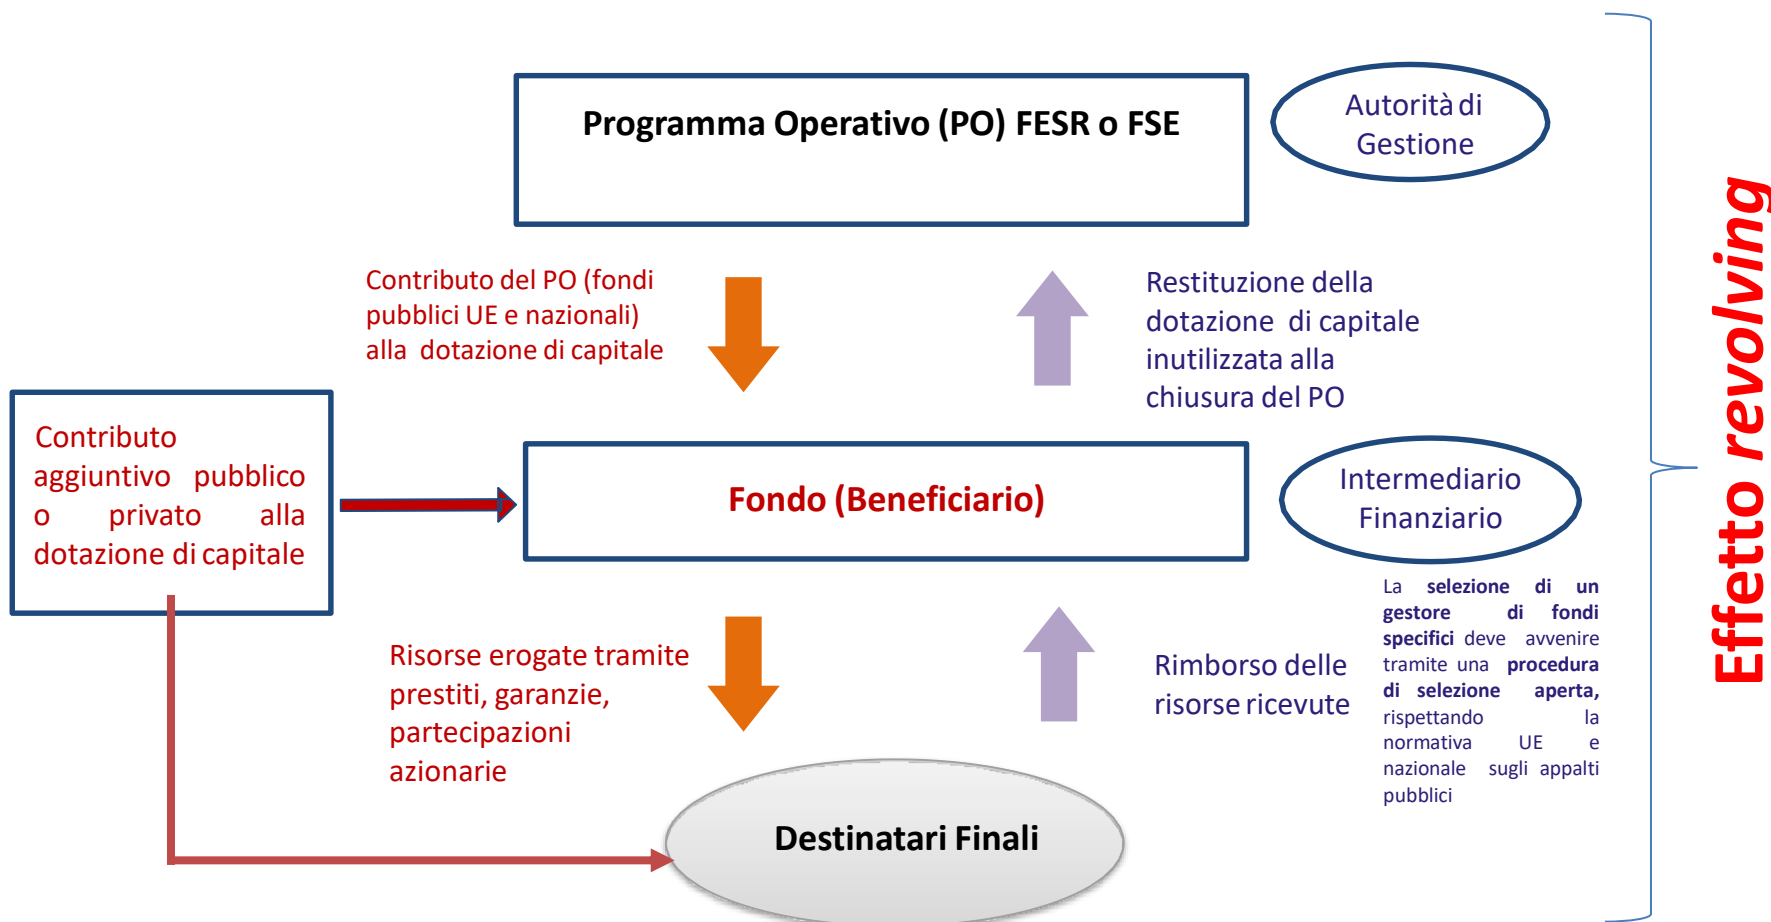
Programma Operativo (PO) FESR o FSE

Autorità di Gestione

Contributo del PO (fondi pubblici UE e nazionali) alla dotazione di capitale

Restituzione della dotazione di capitale inutilizzata alla chiusura del PO

Contributo aggiuntivo pubblico o privato alla dotazione di capitale

Fondo (Beneficiario)

Intermediario Finanziario

La selezione di un gestore di fondi specifici deve avvenire tramite una procedura di selezione aperta, rispettando la normativa UE e nazionale sugli appalti pubblici

Risorse erogate tramite prestiti, garanzie, partecipazioni azionarie

Rimborso delle risorse ricevute

Destinatari Finali

Effetto revolving